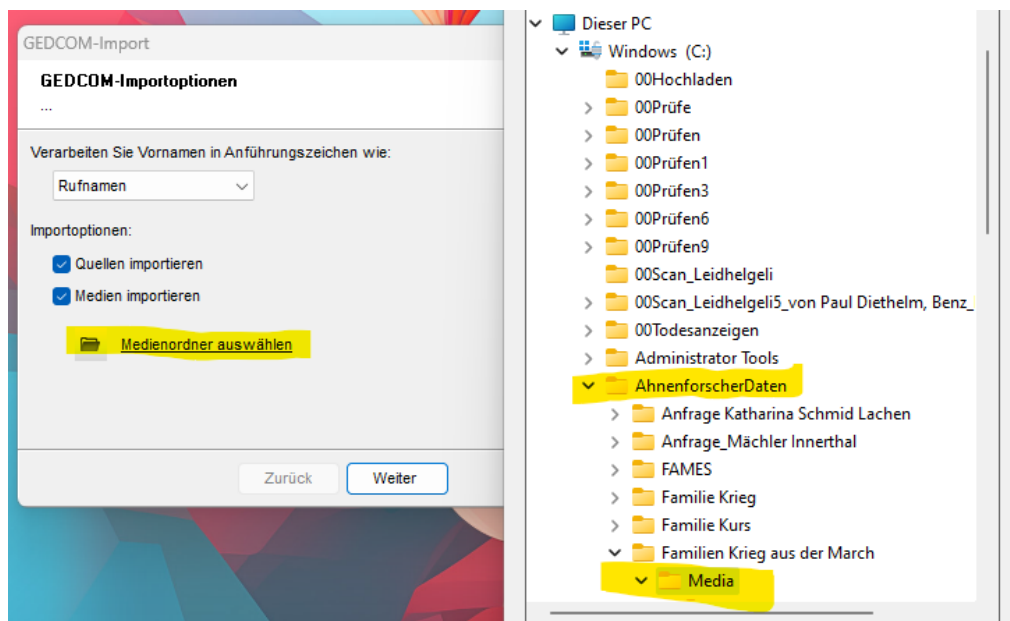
GEDCOM-Import

GEDCOM-Importoptionen

...

Verarbeiten Sie Vornamen in Anführungszeichen wie:

Rufnamen

Importoptionen:

Quellen importieren

Medien importieren

Medienordner auswählen

Zurück

Weiter

Dieser PC
Windows (C:)
00Hochladen
00Prüfe
00Prüfen
00Prüfen1
00Prüfen3
00Prüfen6
00Prüfen9
00Scan_Leidhelgeli
00Scan_Leidhelgeli5_von Paul Diethelm, Benz_
00Todesanzeigen
Administrator Tools
AhnenforscherDaten
Anfrage Katharina Schmid Lachen
Anfrage_Mächler Innerthal
FAMES
Familie Krieg
Familie Kurs
Familien Krieg aus der March
Media